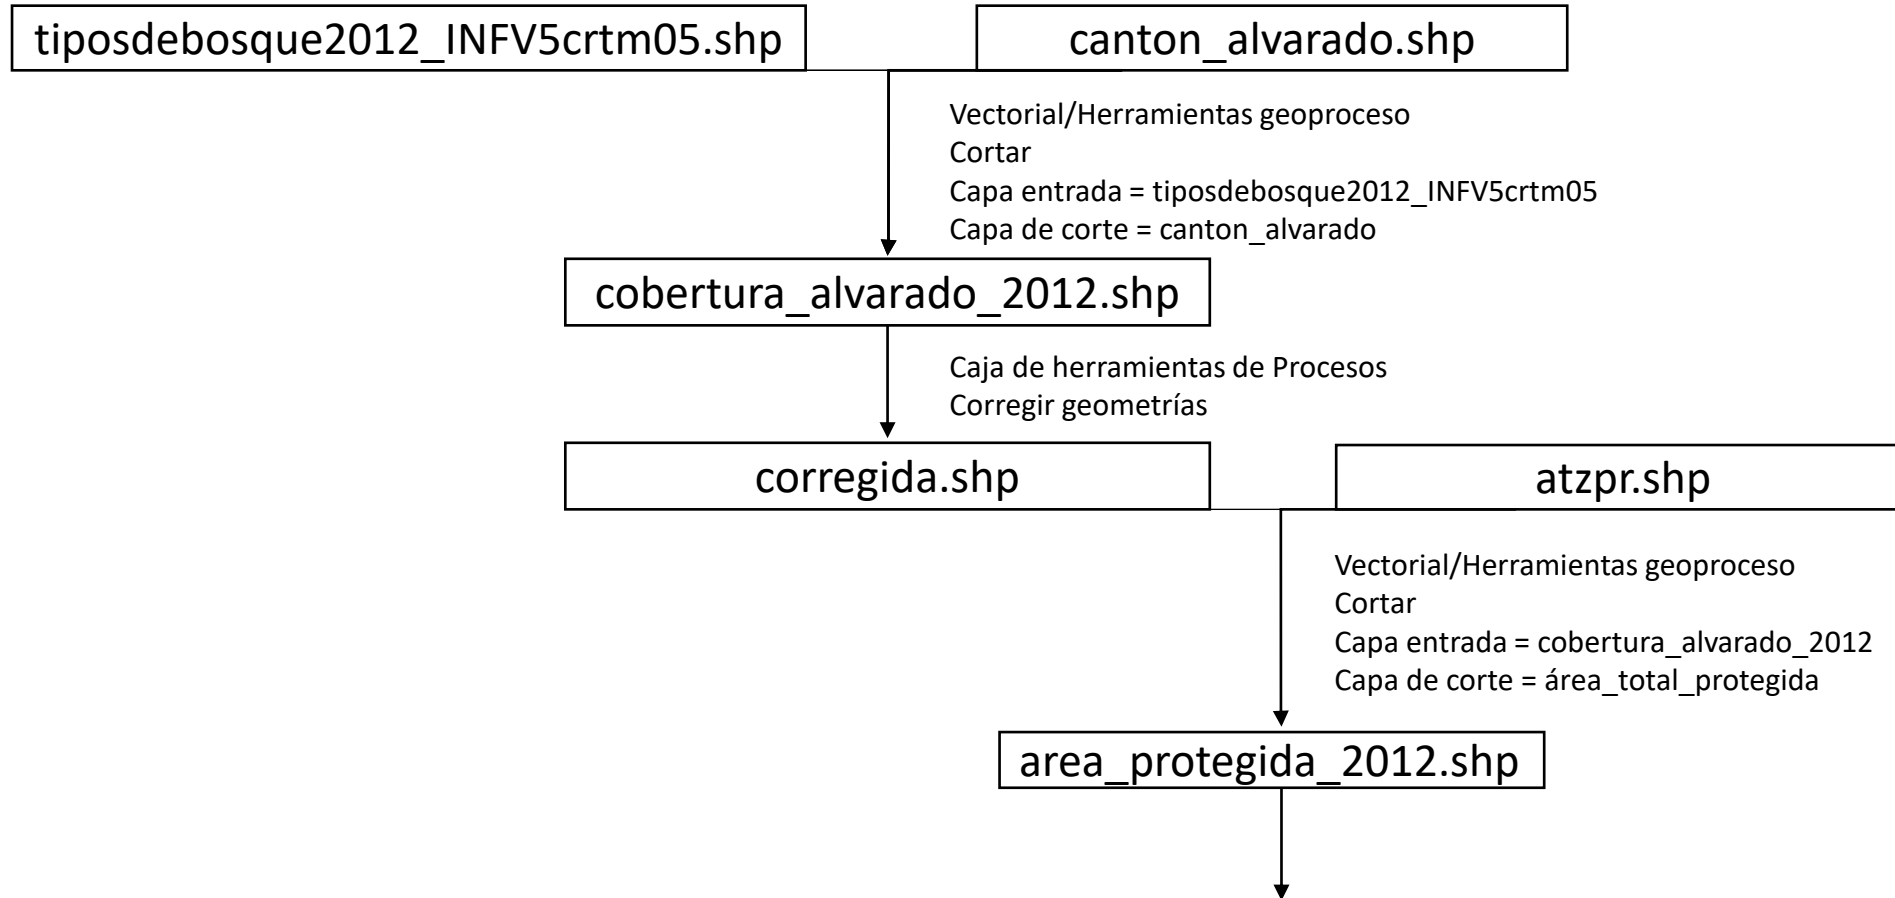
tiposdebosque2012_INFV5crtm05.shp

canton_alvarado.shp

Vectorial/Herramientas geoproceso
Cortar
Capa entrada = tiposdebosque2012_INFV5crtm05
Capa de corte = canton_alvarado

cobertura_alvarado_2012.shp

Caja de herramientas de Procesos
Corregir geometrías

corregida.shp

atzpr.shp

Vectorial/Herramientas geoproceso
Cortar
Capa entrada = cobertura_alvarado_2012
Capa de corte = área_total_protegida

area_protegida_2012.shp